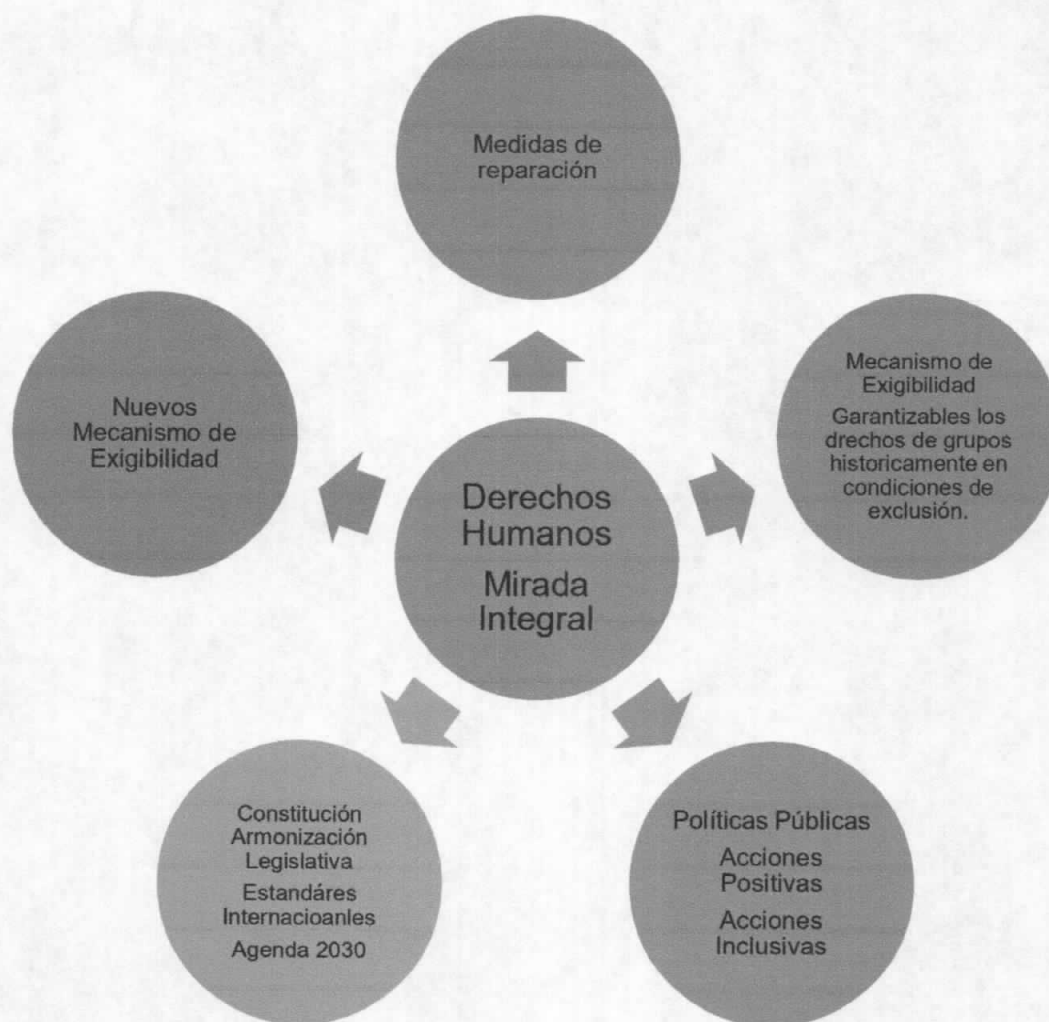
Medidas de reparación

Nuevos Mecanismo de Exigibilidad

Derechos Humanos

Mirada Integral

Mecanismo de Exigibilidad

Garantizables los drechos de grupos historicamente en condiciones de exclusión.

Constitución Armonización Legislativa

Estandáres Internacioanles

Agenda 2030

Políticas Públicas

Acciones Positivas

Acciones Inclusivas